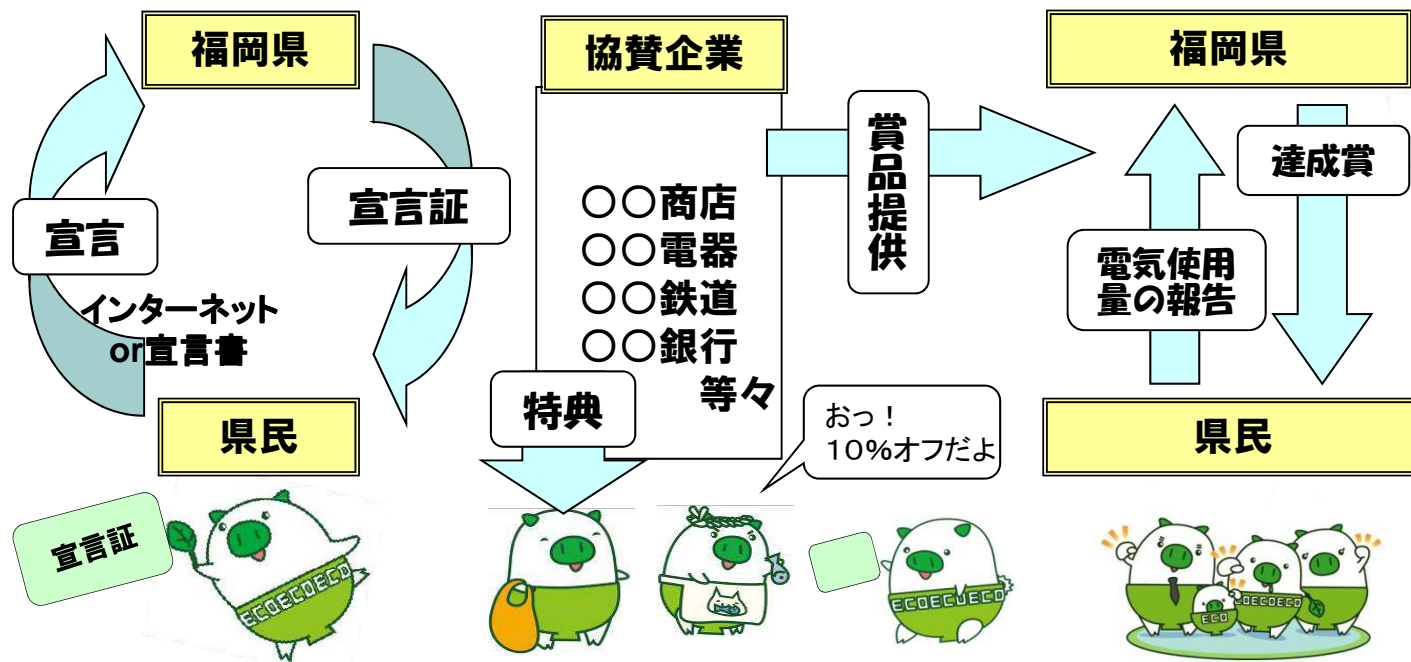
福岡県

宣言

インターネット
or宣言書

宣言証

県民

宣言証

ECOECOECO

協賛企業

○○商店
○○電器
○○鉄道
○○銀行
等々

特典

おっ！
10%オフだよ

ECOECOECO

賞品提供

福岡県

達成賞

電気使用量の報告

県民

ECOECO

ECO